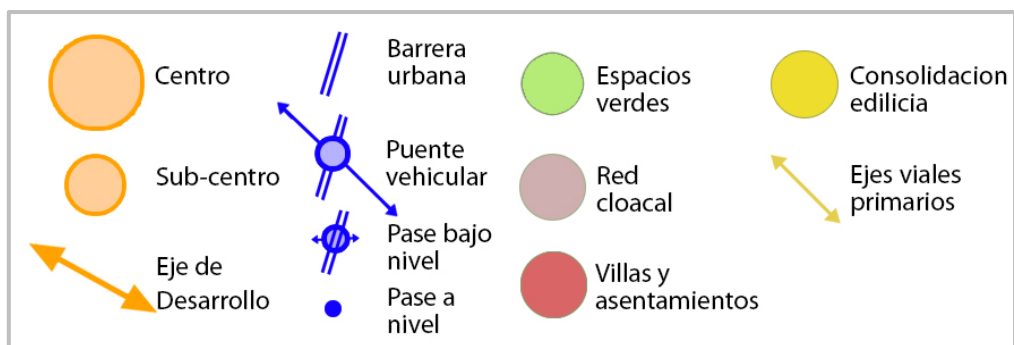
Centro

Sub-centro

Eje de Desarrollo

Barrera urbana

Puente vehicular

Pase bajo nivel

Pase a nivel

Espacios verdes

Red cloacal

Villas y asentamientos

Consolidacion edilicia

Ejes viales primarios